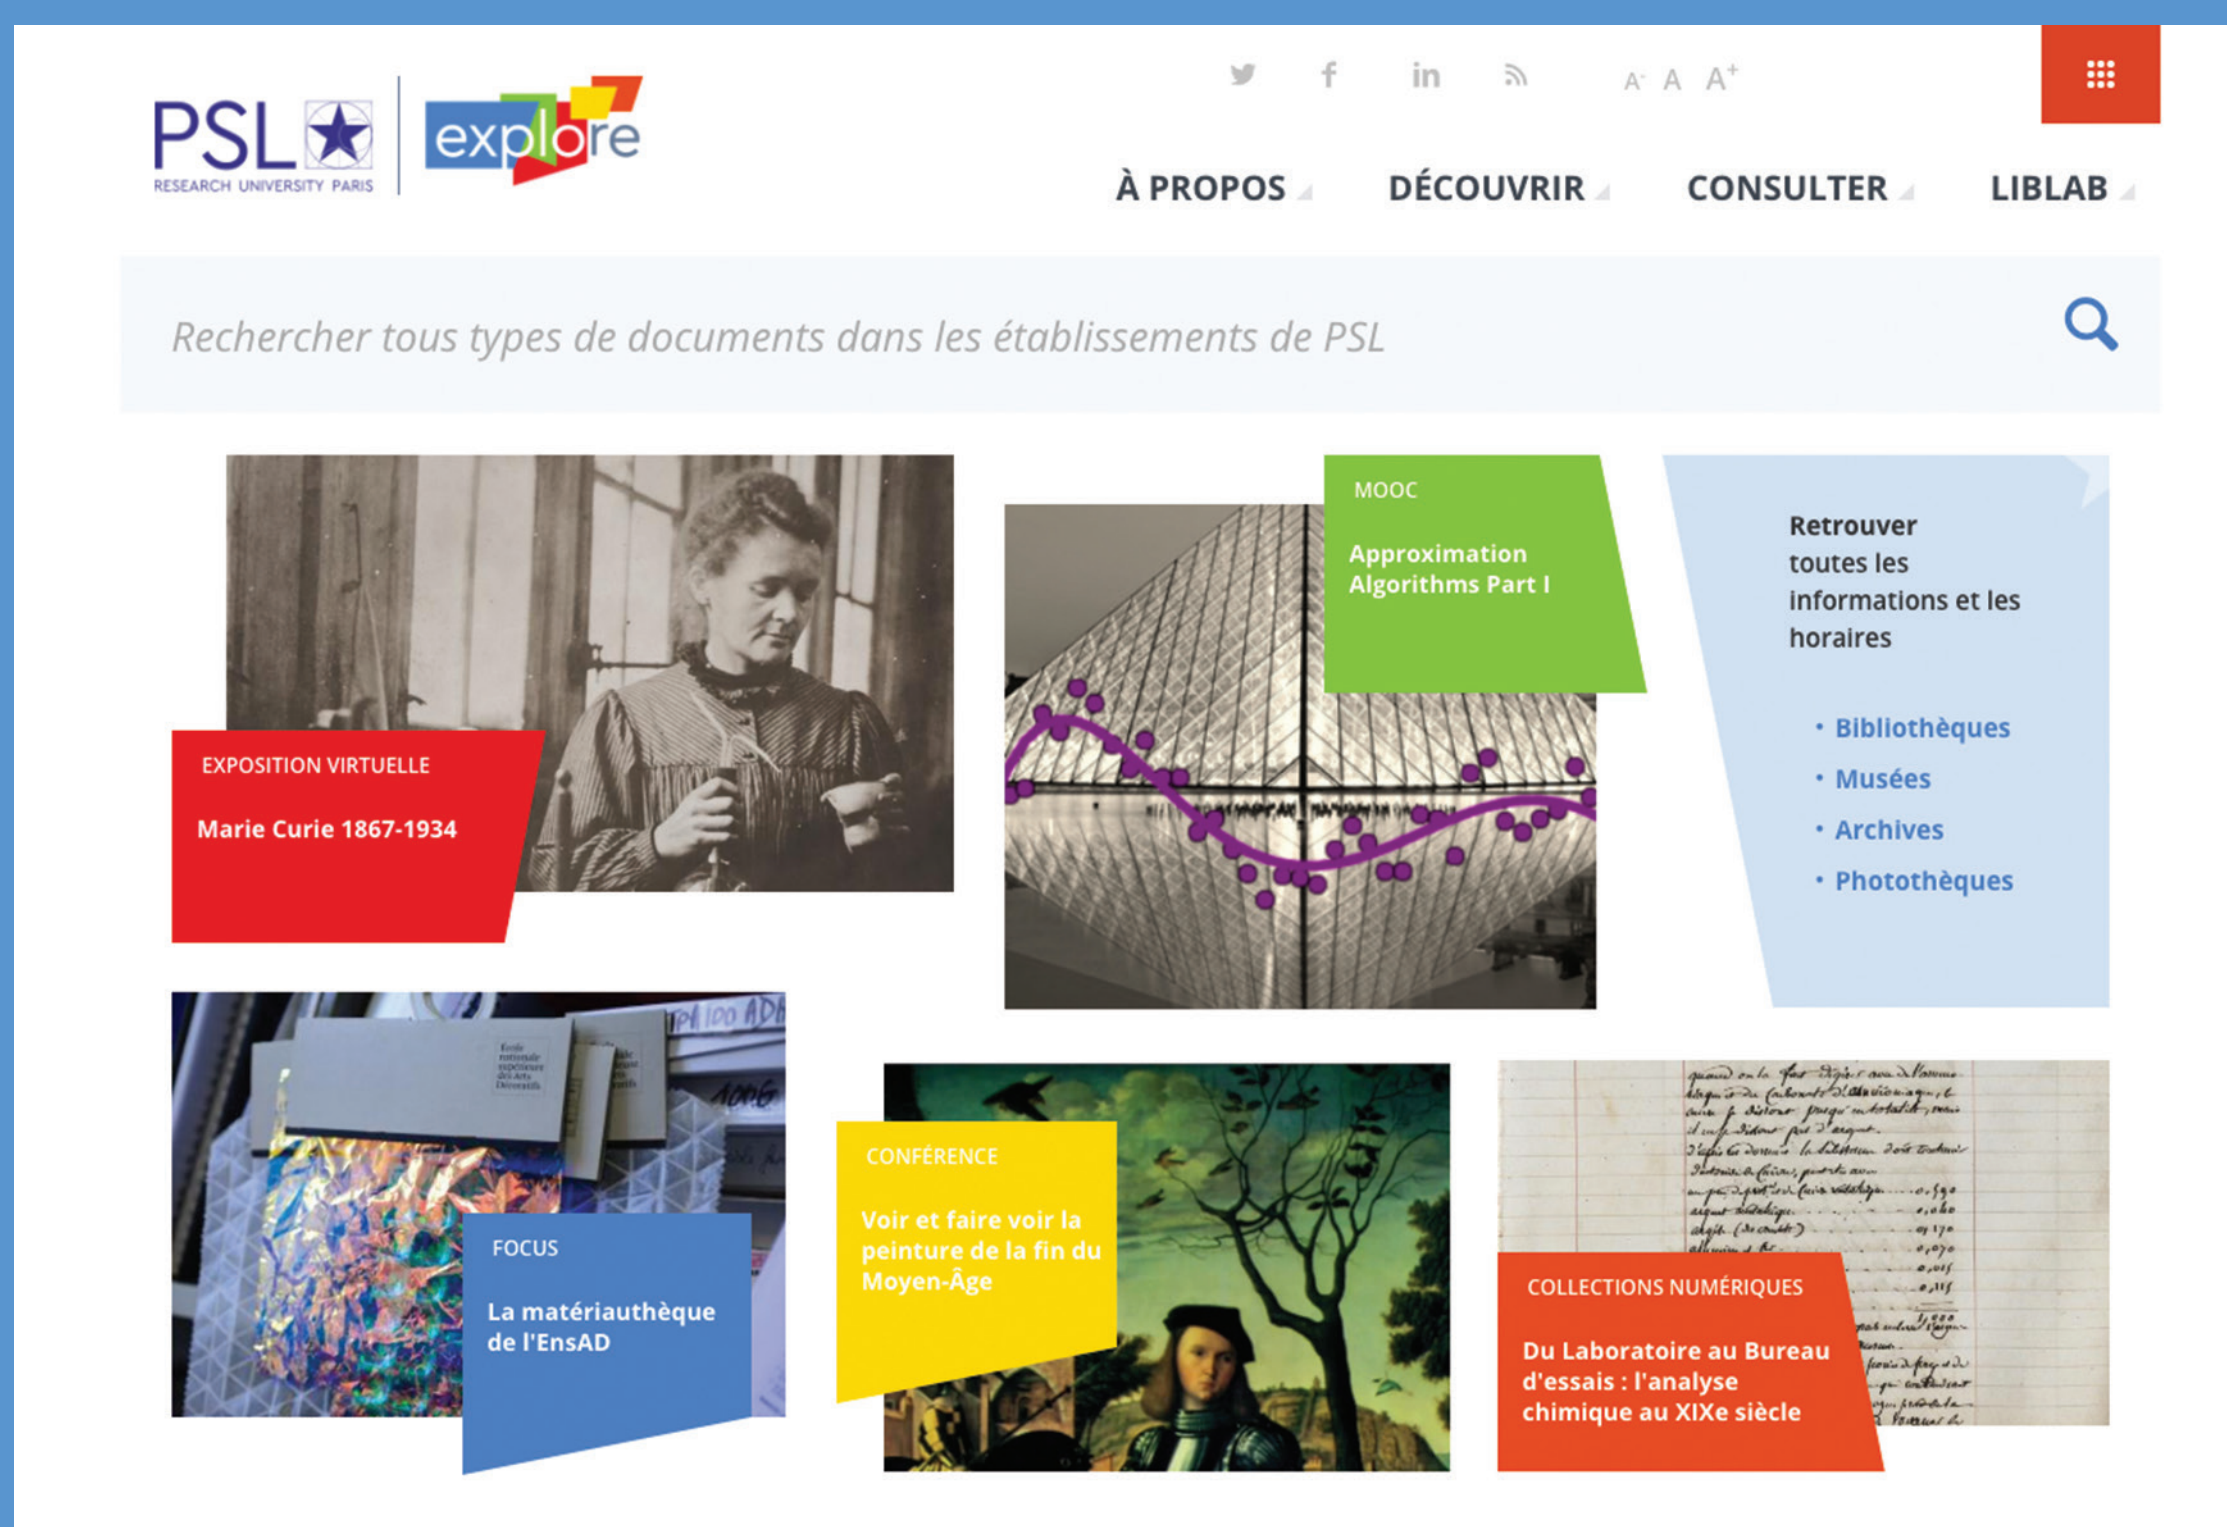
PSL RESEARCH UNIVERSITY PARIS

explore

in

A- A A+

À PROPOS

DÉCOUVRIR

CONSULTER

LIBLAB

Rechercher tous types de documents dans les établissements de PSL

EXPOSITION VIRTUELLE

Marie Curie 1867-1934

MOOC

Approximation Algorithms Part I

Retrouver toutes les informations et les horaires

• Bibliothèques
• Musées
• Archives
• Photothèques

FOCUS

La matériauthèque de l'EnsAD

CONFÉRENCE

Voir et faire voir la peinture de la fin du Moyen-Âge

COLLECTIONS NUMÉRIQUES

Du Laboratoire au Bureau d'essais : l'analyse chimique au XIXe siècle